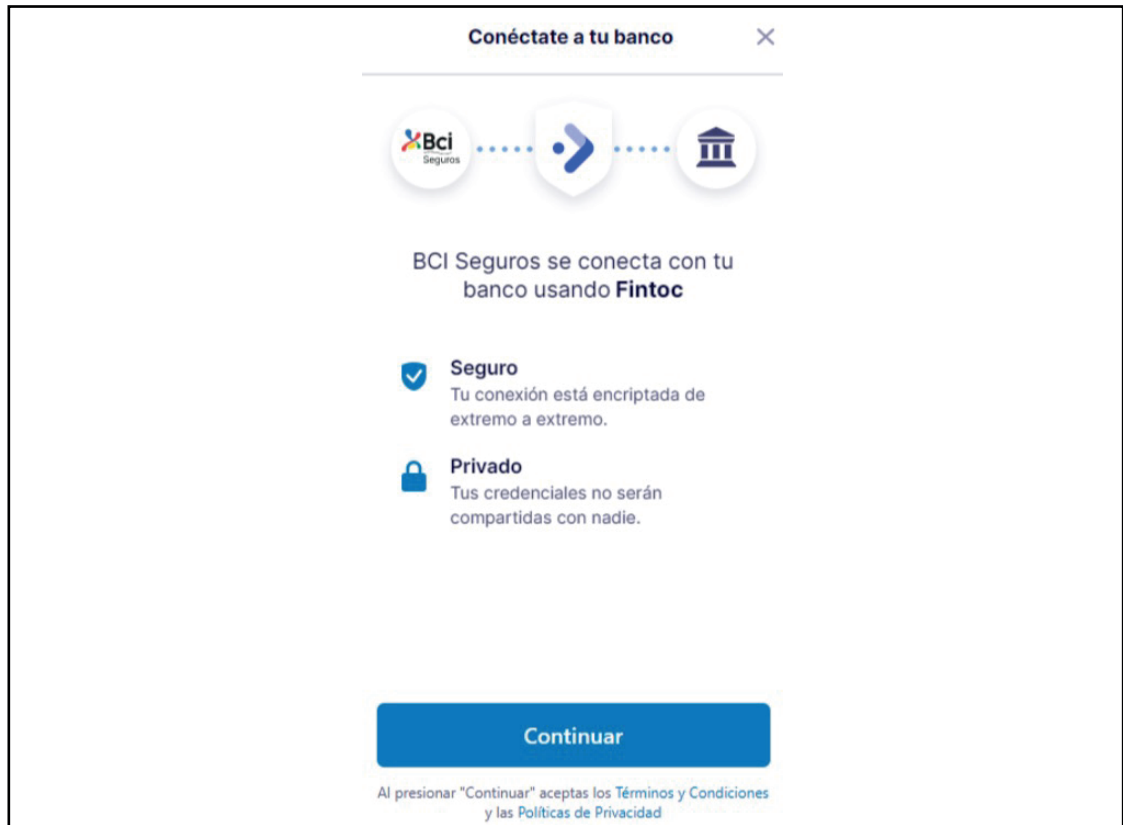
Conéctate a tu banco

×

Bci
Seguros

BCI Seguros se conecta con tu banco usando **Fintoc**

**Seguro**
Tu conexión está encriptada de extremo a extremo.

**Privado**
Tus credenciales no serán compartidas con nadie.

Continuar

Al presionar "Continuar" aceptas los Términos y Condiciones y las Políticas de Privacidad